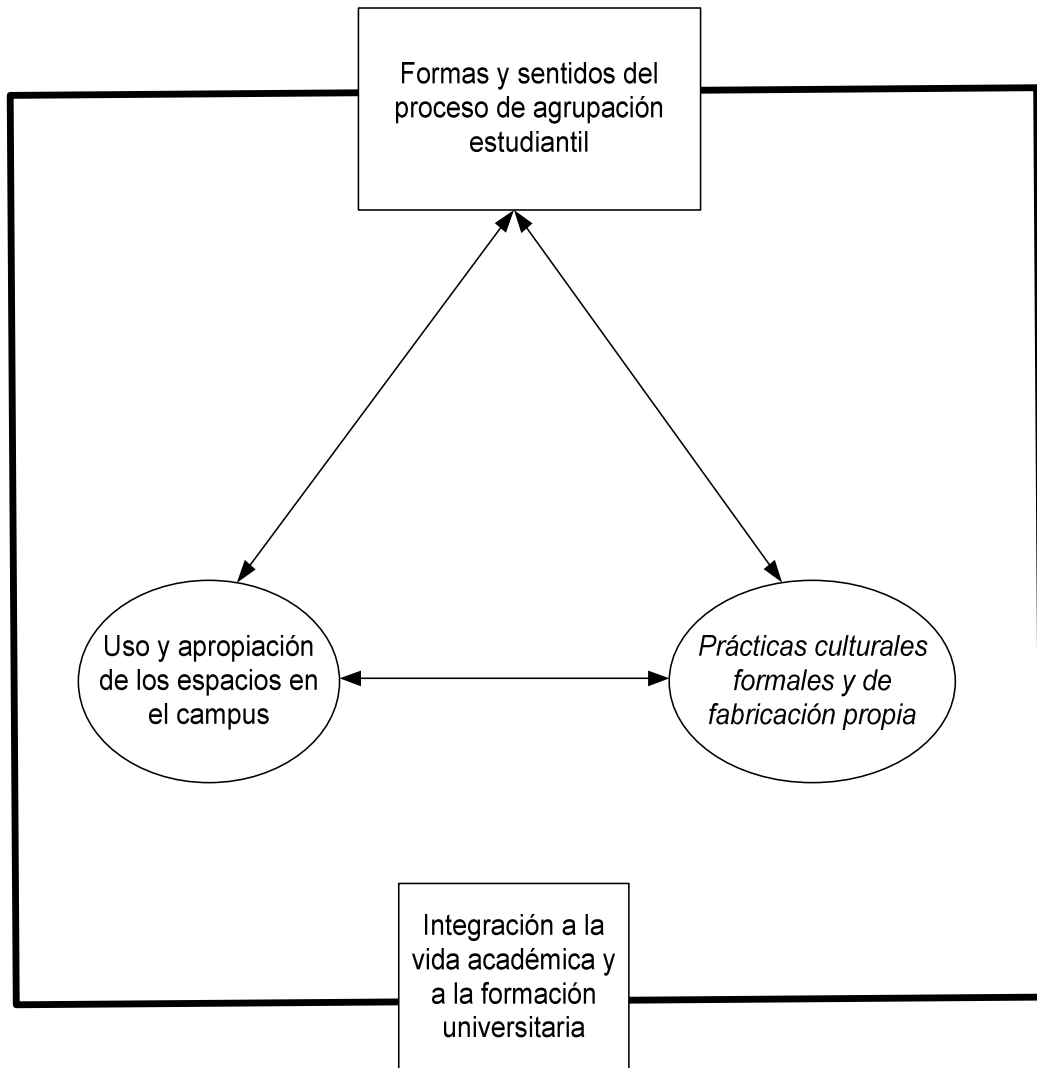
Formas y sentidos del proceso de agrupación estudiantil

Uso y apropiación de los espacios en el campus

*Prácticas culturales formales y de fabricación propia*

Integración a la vida académica y a la formación universitaria